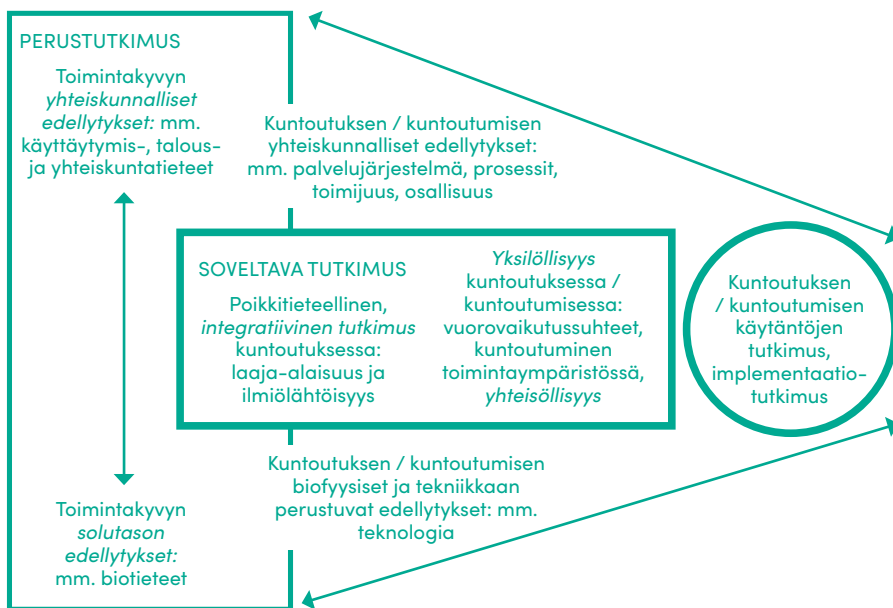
PERUSTUTKIMUS

Toimintakyvyn *yhteiskunnalliset edellytykset:* mm. käyttäytymis-, talous- ja yhteiskuntatieteet

Kuntoutuksen / kuntoutumisen yhteiskunnalliset edellytykset: mm. palvelujärjestelmä, prosessit, toimijuus, osallisuus

SOVELTAVA TUTKIMUS

Poikkitieteellinen, *integratiivinen tutkimus* kuntoutuksessa: laaja-alaisuus ja ilmiölähtöisyys

*Yksilöllisyys* kuntoutuksessa / kuntoutumisessa: vuorovaikutussuhteet, kuntoutuminen toimintaympäristössä, *yhteisöllisyys*

Kuntoutuksen / kuntoutumisen käytäntöjen tutkimus, implementaatiotutkimus

Kuntoutuksen / kuntoutumisen biofyysiset ja tekniikkaan perustuvat edellytykset: mm. teknologia

Toimintakyvyn *solutason edellytykset:* mm. biotieteet